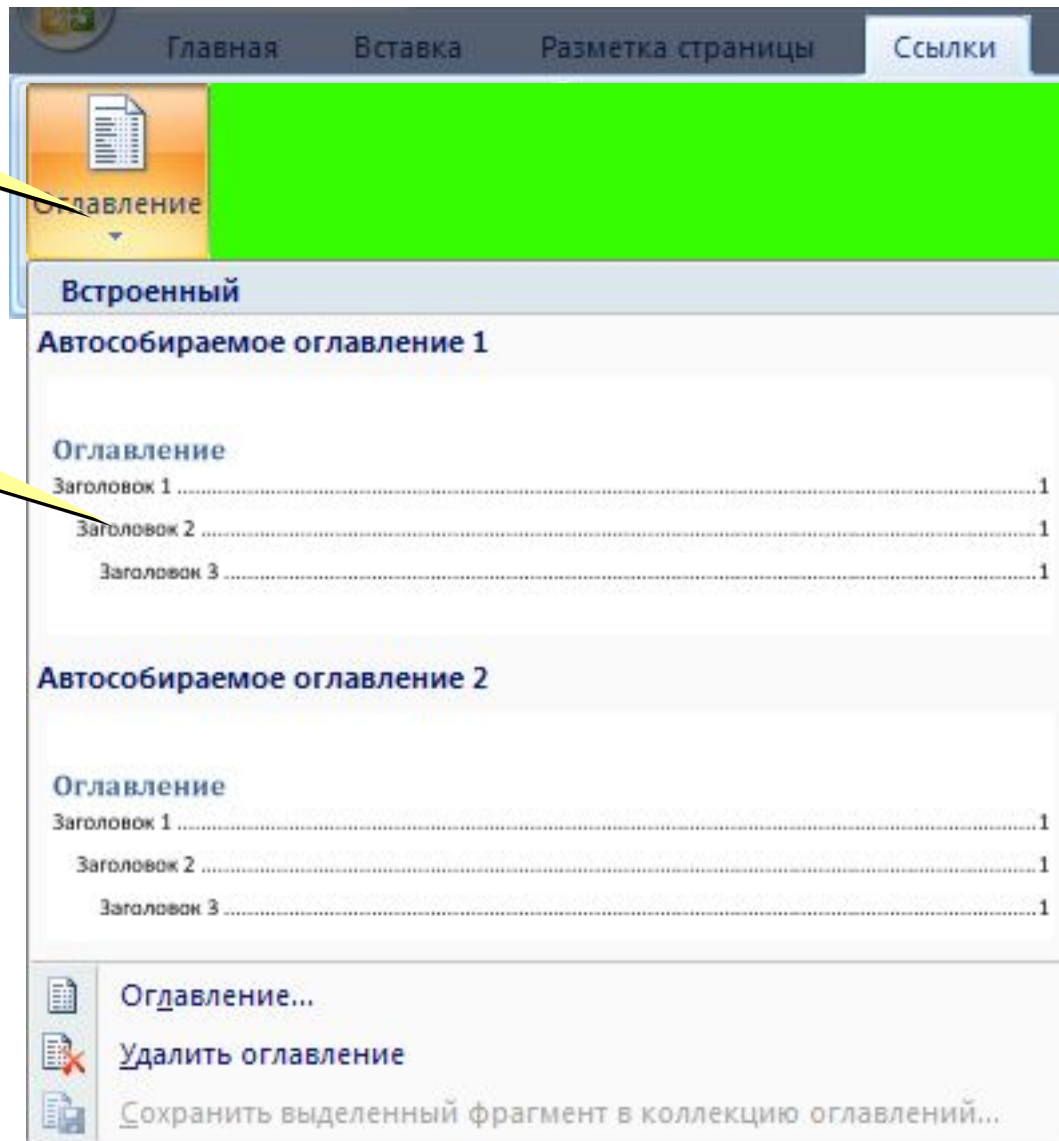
Главная Вставка Разметка страницы Ссылки

Оглавление

Встроенный

Автособираемое оглавление 1

Оглавление
Заголовок 1 ........................................................................................................1
Заголовок 2 ....................................................................................................1
Заголовок 3 ................................................................................................1

Автособираемое оглавление 2

Оглавление
Заголовок 1 ........................................................................................................1
Заголовок 2 ....................................................................................................1
Заголовок 3 ................................................................................................1

Оглавление...
Удалить оглавление
Сохранить выделенный фрагмент в коллекцию оглавлений...